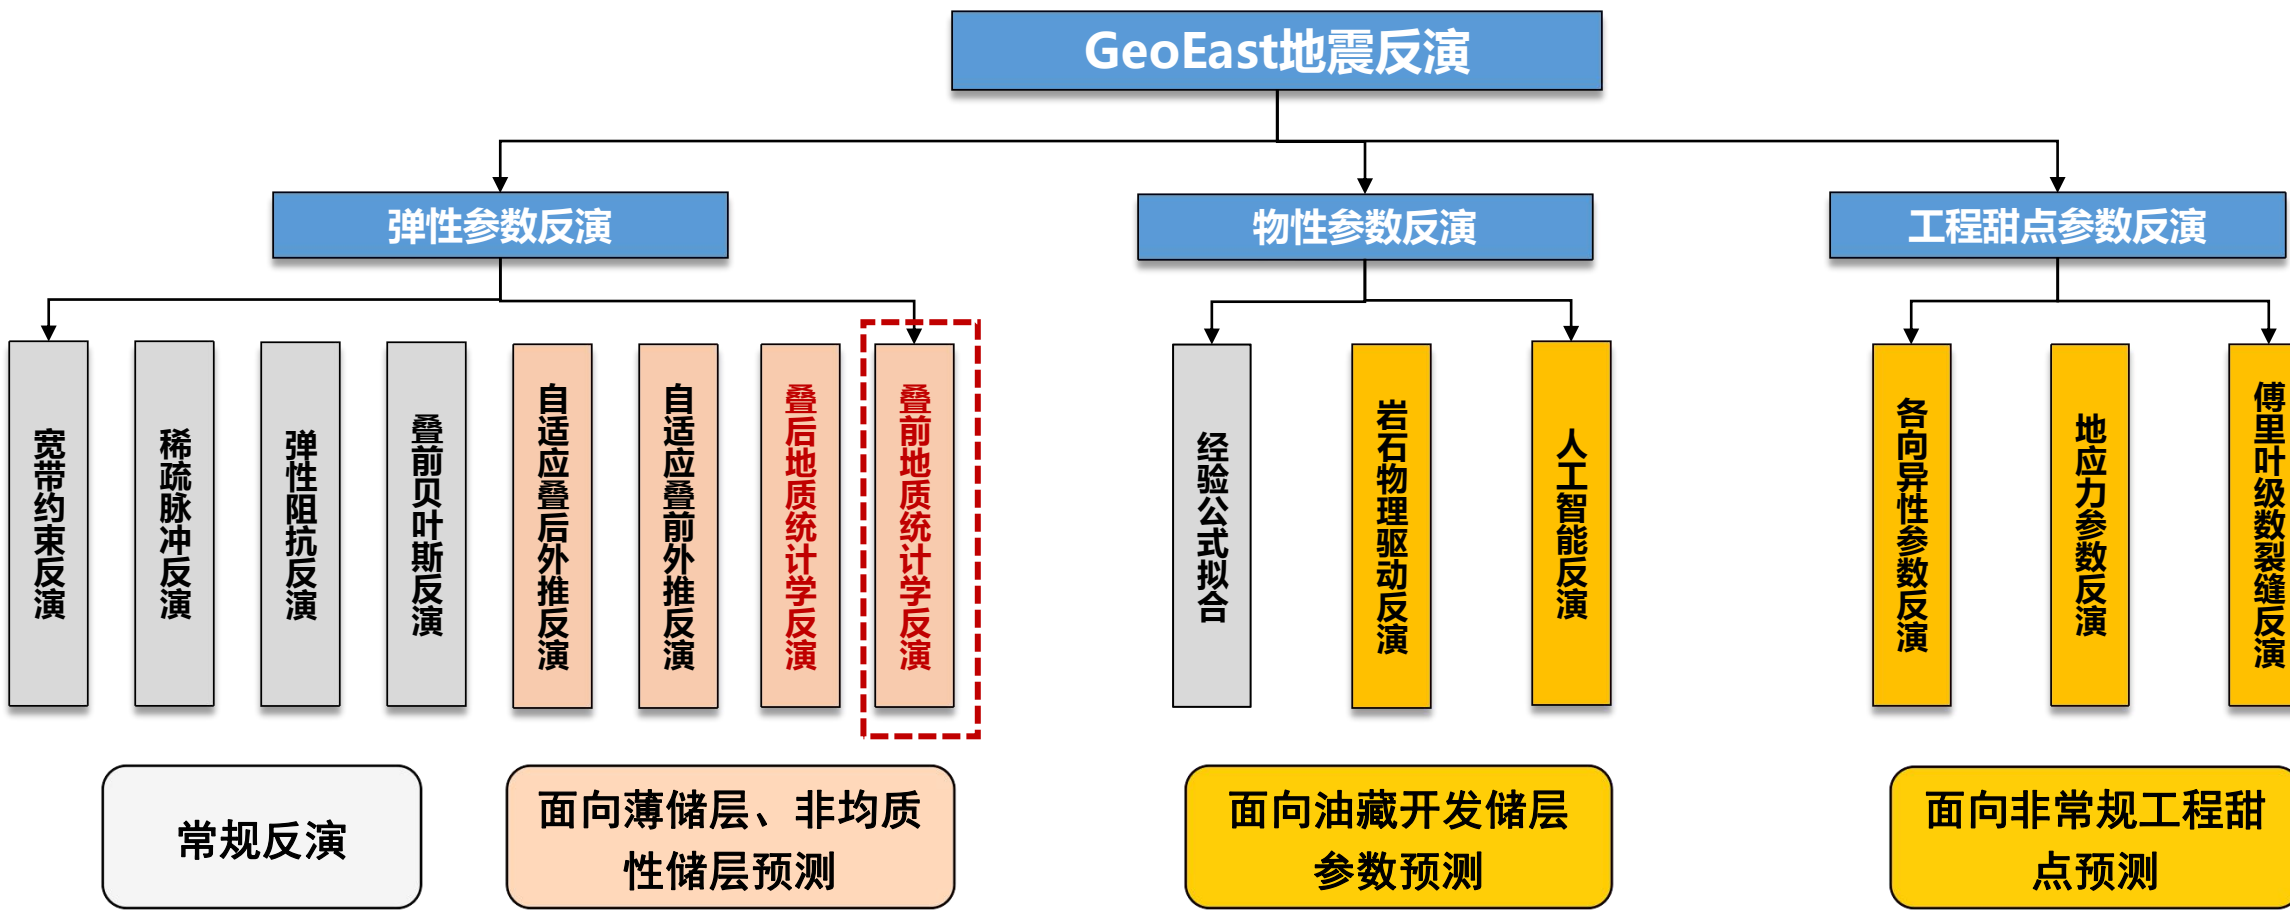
GeoEast地震反演

弹性参数反演

物性参数反演

工程甜点参数反演

宽带约束反演

稀疏脉冲反演

弹性阻抗反演

叠前贝叶斯反演

自适应叠后外推反演

自适应叠前外推反演

叠后地质统计学反演

叠前地质统计学反演

经验公式拟合

岩石物理驱动反演

人工智能反演

各向异性参数反演

地应力参数反演

傅里叶级数裂缝反演

常规反演

面向薄储层、非均质性储层预测

面向油藏开发储层参数预测

面向非常规工程甜点预测